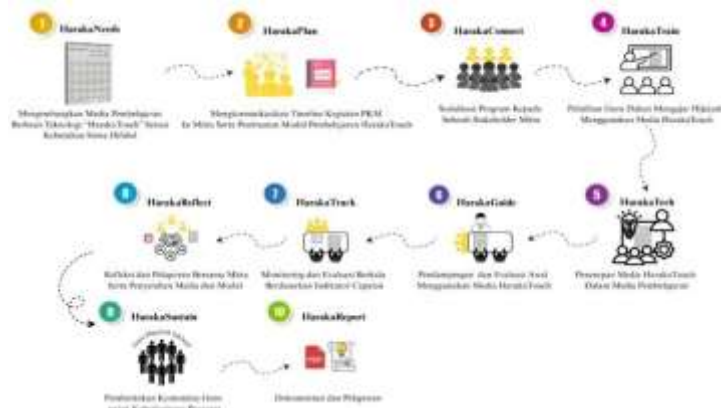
1 HarakaNeeds

Mengembangkan Media Pembelajaran Berbasis Teknologi "Haraka Touch" Sesuai Kebutuhan Siswa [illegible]

2 HarakaPlan

Mengkomunikasikan Timeline Kegiatan PKM ke Mitra Serta Pemetaan Model Pembelajaran HarakaTouch

3 HarakaConnect

Sosialisasi Program Kepada Seluruh Stakeholder Mitra

4 HarakaTrain

Pelatihan Guru Dalam Mengajar Hijaiyah Menggunakan Media HarakaTouch

5 HarakaTech

Penerapan Media HarakaTouch Dalam Media Pembelajaran

6 HarakaGuide

Pendampingan dan Evaluasi Awal Menggunakan Media HarakaTouch

7 HarakaTrack

Monitoring dan Evaluasi Berkala Berdasarkan Indikator Capaian

8 HarakaReflect

Refleksi dan Pelaporan Bersama Mitra Serta Penyerahan Media dan Modul

9 HarakaSustain

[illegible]

Pembentukan Komunitas Guru untuk Keberlanjutan Program

10 HarakaReport

Dokumentasi dan Pelaporan